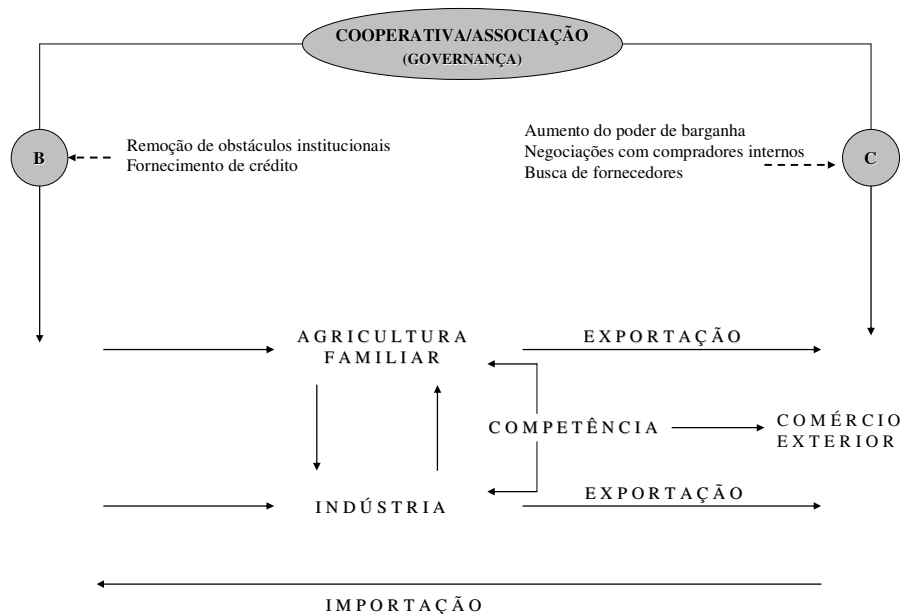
COOPERATIVA/ASSOCIAÇÃO
(GOVERNANÇA)

B

Remoção de obstáculos institucionais
Fornecimento de crédito

Aumento do poder de barganha
Negociações com compradores internos
Busca de fornecedores

C

AGRICULTURA FAMILIAR

EXPORTAÇÃO

COMPETÊNCIA

COMÉRCIO EXTERIOR

INDÚSTRIA

EXPORTAÇÃO

IMPORTAÇÃO